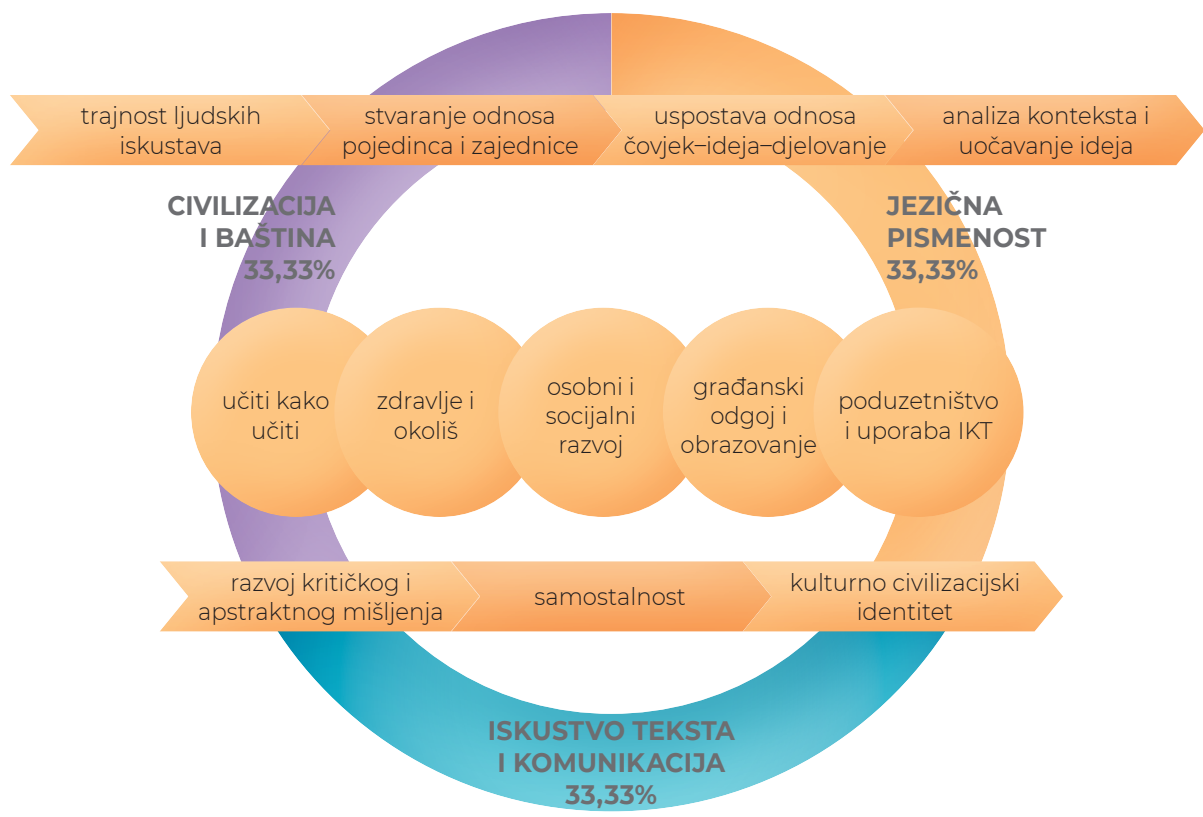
trajnost ljudskih iskustava

stvaranje odnosa pojedinca i zajednice

uspostava odnosa čovjek–ideja–djelovanje

analiza konteksta i uočavanje ideja

CIVILIZACIJA I BAŠTINA 33,33%

JEZIČNA PISMENOST 33,33%

učiti kako učiti

zdravlje i okoliš

osobni i socijalni razvoj

građanski odgoj i obrazovanje

poduzetništvo i uporaba IKT

razvoj kritičkog i apstraktnog mišljenja

samostalnost

kulturno civilizacijski identitet

ISKUSTVO TEKSTA I KOMUNIKACIJA 33,33%